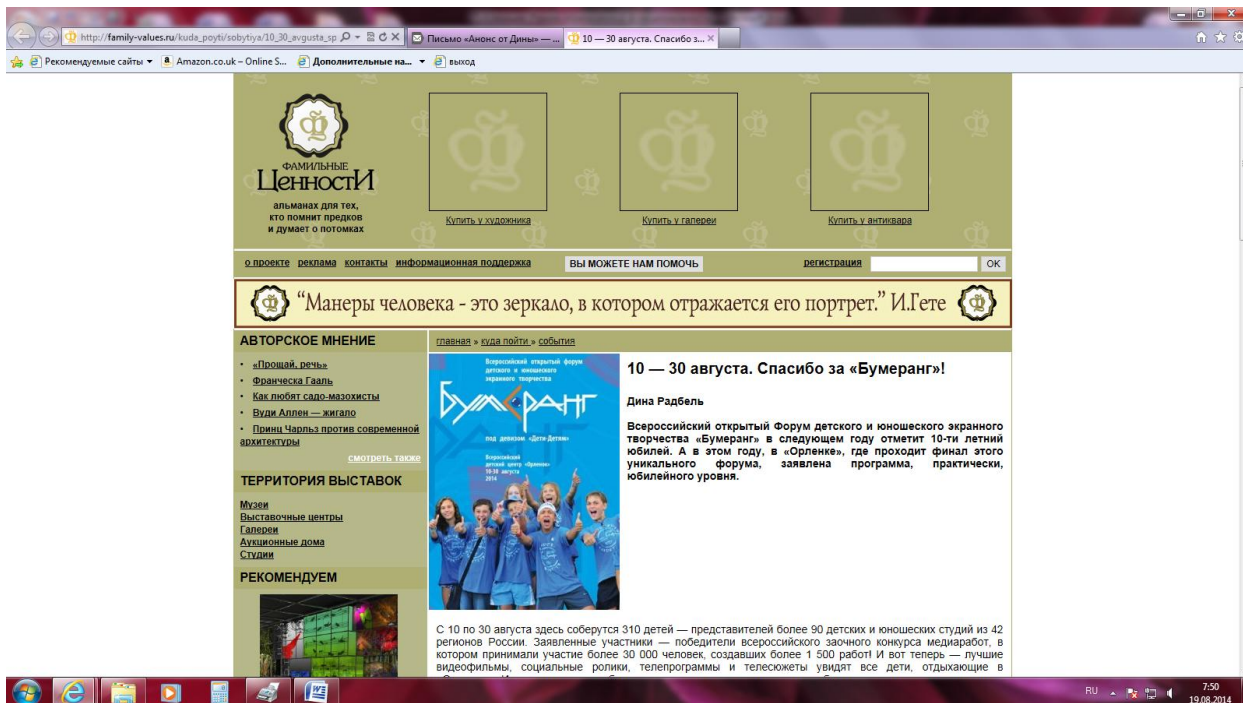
http://family-values.ru/kuda_poyti/sobytiya/10_30_avgusta_sp
Письмо «Анонс от Дины» — ...
10 — 30 августа. Спасибо з...

Рекомендуемые сайты ▾ Amazon.co.uk – Online S... Дополнительные на... ▾ выход

ФАМИЛЬНЫЕ
ЦенностИ
альманах для тех, кто помнит предков и думает о потомках

Купить у художника
Купить у галереи
Купить у антиквара

о проекте реклама контакты информационная поддержка ВЫ МОЖЕТЕ НАМ ПОМОЧЬ регистрация OK

“Манеры человека - это зеркало, в котором отражается его портрет.” И.Гете

АВТОРСКОЕ МНЕНИЕ
• «Прощай, речь»
• Франческа Гааль
• Как любят садо-мазохисты
• Вуди Аллен — жигало
• Принц Чарльз против современной архитектуры
смотреть также

ТЕРРИТОРИЯ ВЫСТАВОК
Музеи
Выставочные центры
Галереи
Аукционные дома
Студии

РЕКОМЕНДУЕМ

главная » куда пойти » события

Всероссийский открытый форум детского и юношеского экранного творчества
Бумеранг
под девизом «Дети-Детям»
Всероссийский детский центр «Орлёнок»
10-30 августа 2014

10 — 30 августа. Спасибо за «Бумеранг»!

Дина Радбель

Всероссийский открытый Форум детского и юношеского экранного творчества «Бумеранг» в следующем году отметит 10-ти летний юбилей. А в этом году, в «Орленке», где проходит финал этого уникального форума, заявлена программа, практически, юбилейного уровня.

С 10 по 30 августа здесь соберутся 310 детей — представителей более 90 детских и юношеских студий из 42 регионов России. Заявленные участники — победители всероссийского заочного конкурса медиаработ, в котором принимали участие более 30 000 человек, создавших более 1 500 работ! И вот теперь — лучшие видеофильмы, социальные ролики, телепрограммы и телесюжеты увидят все дети, отдыхающие в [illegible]

RU 7:50 19.08.2014